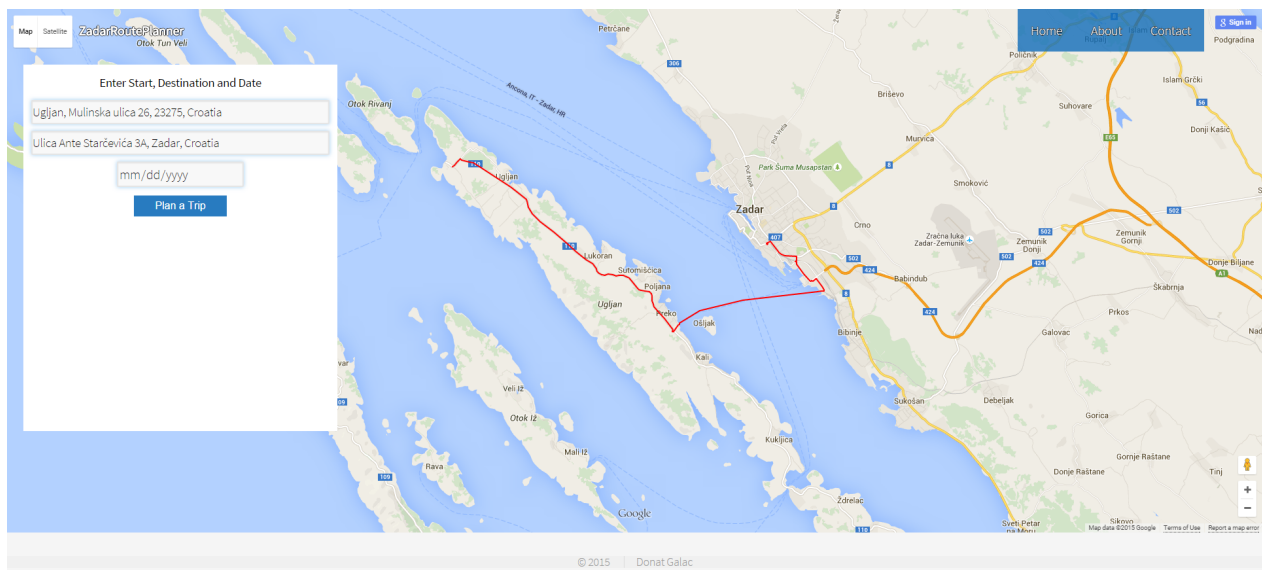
Map Satellite ZadarRoutePlanner
Otok Tun Veli

Home About Contact
g Sign in

Enter Start, Destination and Date
Ugljan, Mulinska ulica 26, 23275, Croatia
Ulica Ante Starčevića 3A, Zadar, Croatia
mm/dd/yyyy
Plan a Trip

Petrčane
Podgradina
Poličnik
Islam Grčki
Briševo
Suhovare
Donji Kašić
Otok Rivanj
Ancona, IT - Zadar, HR
Murvica
Park Šuma Musapstan
Smoković
Ugljan
Zadar
Crno
Zračna luka Zadar-Zemunik
Zemunik Donji
Zemunik Gornji
Lukoran
Sutomišćica
Babindub
Donje Biljane
Poljana
Škabrnja
Ugljan
Preko
Ošljak
Bibinje
Prkos
Galovac
Kali
Sukošan
Debeljak
Veli Iž
Otok Iž
Gorica
Kukljica
Mali Iž
Gornje Raštane
Rava
Donje Raštane
Tinj
Ždrelac
Google
Sveti Petar na Moru
Sikovo
306
56
E65
502
407
424
8
109
09
110
A1
Map data ©2015 Google Terms of Use Report a map error

© 2015 | Donat Galac